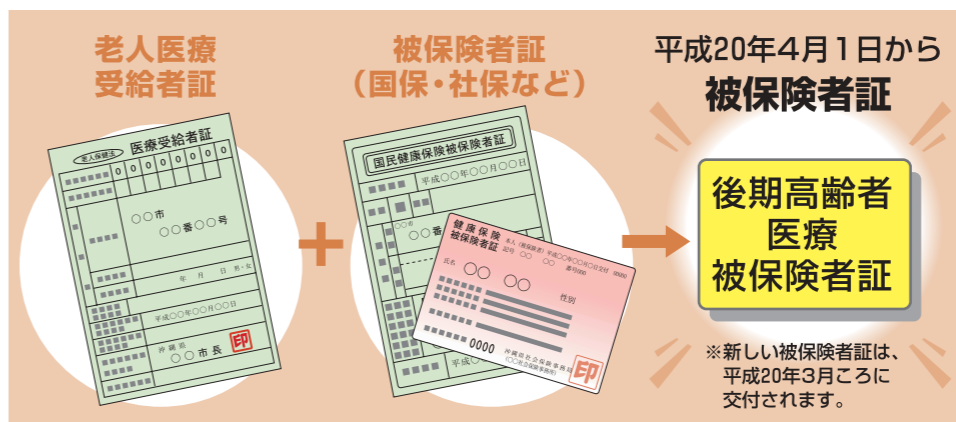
老人医療受給者証

被保険者証（国保・社保など）

平成20年4月1日から
被保険者証

老人保健法
医療受給者証
0 0 0 0 0 0 0 0
○○市
○○番○○号
年 月 日
平成○○年○○月○○日
沖縄県
○○市長
印

国民健康保険被保険者証
平成○○年○○月○○日
○○番

健康保険
被保険者証
氏名 ○○ ○○
性別
0000
印

後期高齢者
医療
被保険者証

※新しい被保険者証は、平成20年3月ころに交付されます。